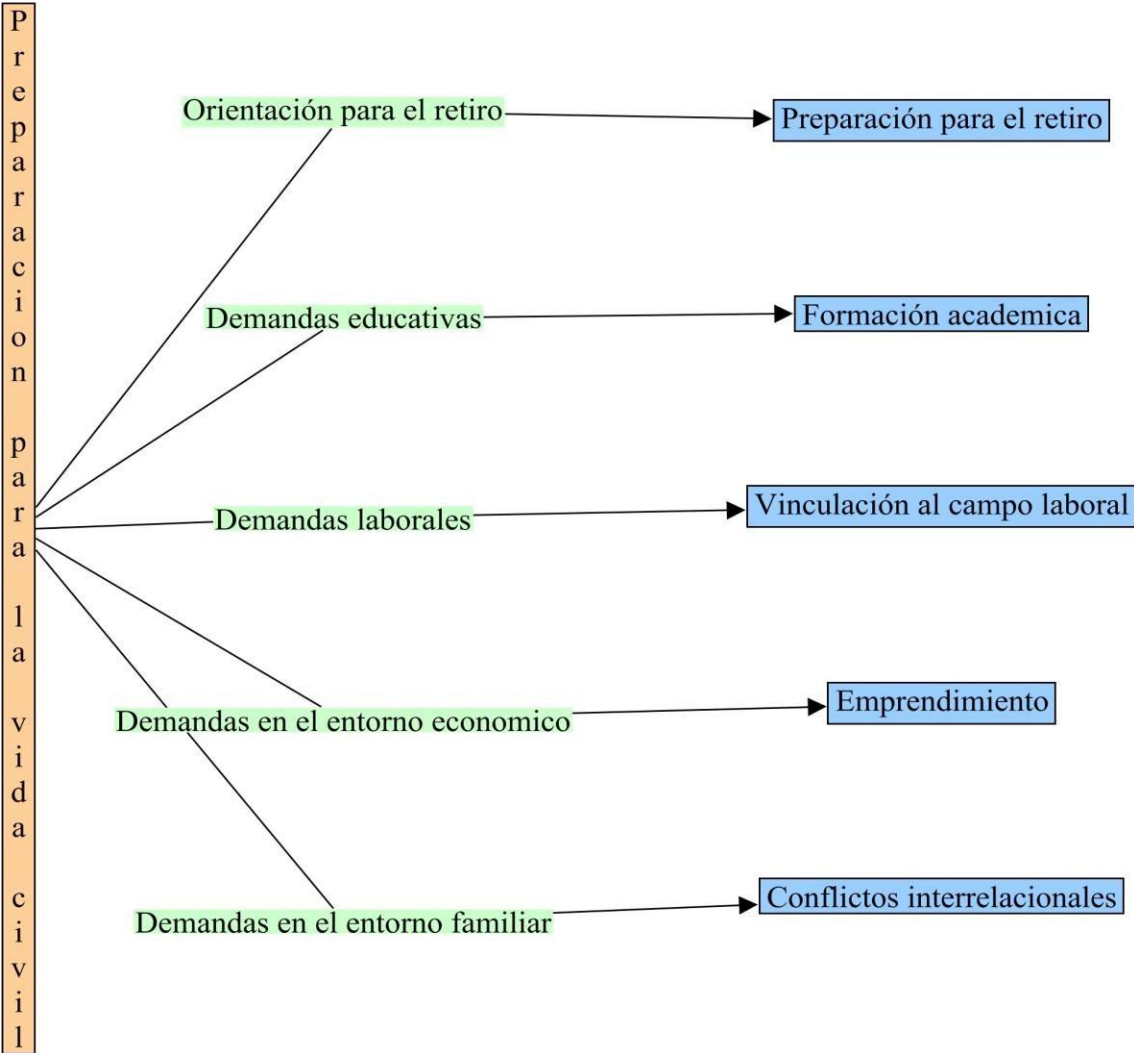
Preparacion para la vida civil

Orientación para el retiro
Preparación para el retiro

Demandas educativas
Formación academica

Demandas laborales
Vinculación al campo laboral

Demandas en el entorno economico
Emprendimiento

Demandas en el entorno familiar
Conflictos interrelacionales